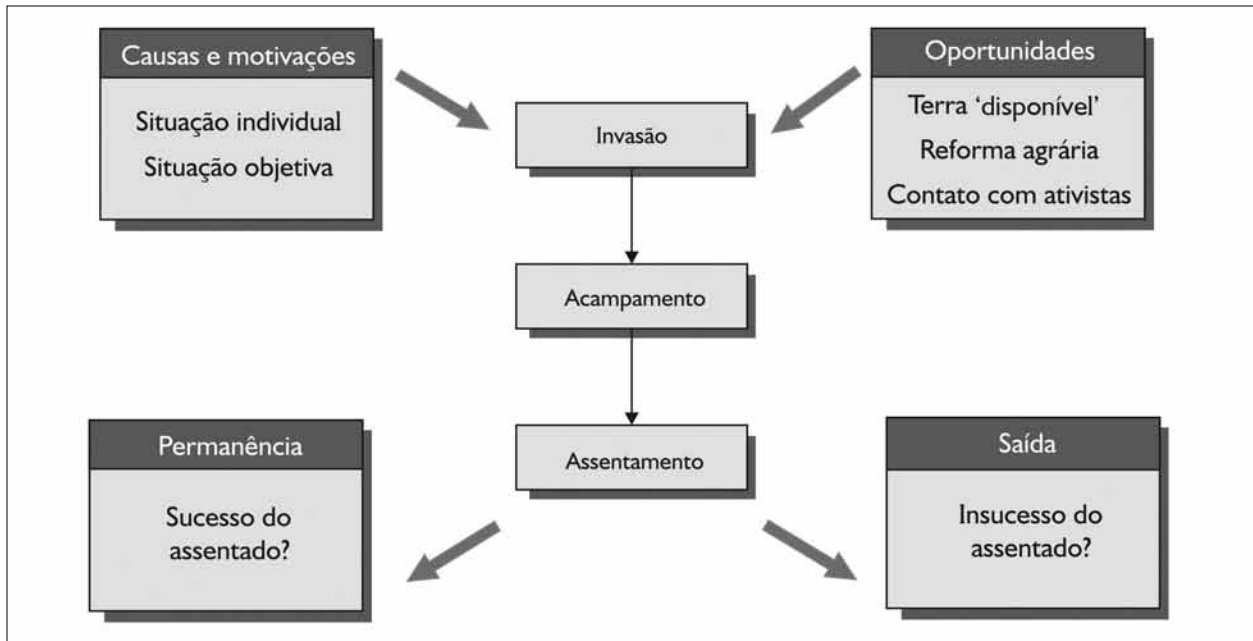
Causas e motivações

Situação individual

Situação objetiva

Invasão

Oportunidades

Terra 'disponível'

Reforma agrária

Contato com ativistas

Acampamento

Assentamento

Permanência

Sucesso do assentado?

Saída

Insucesso do assentado?